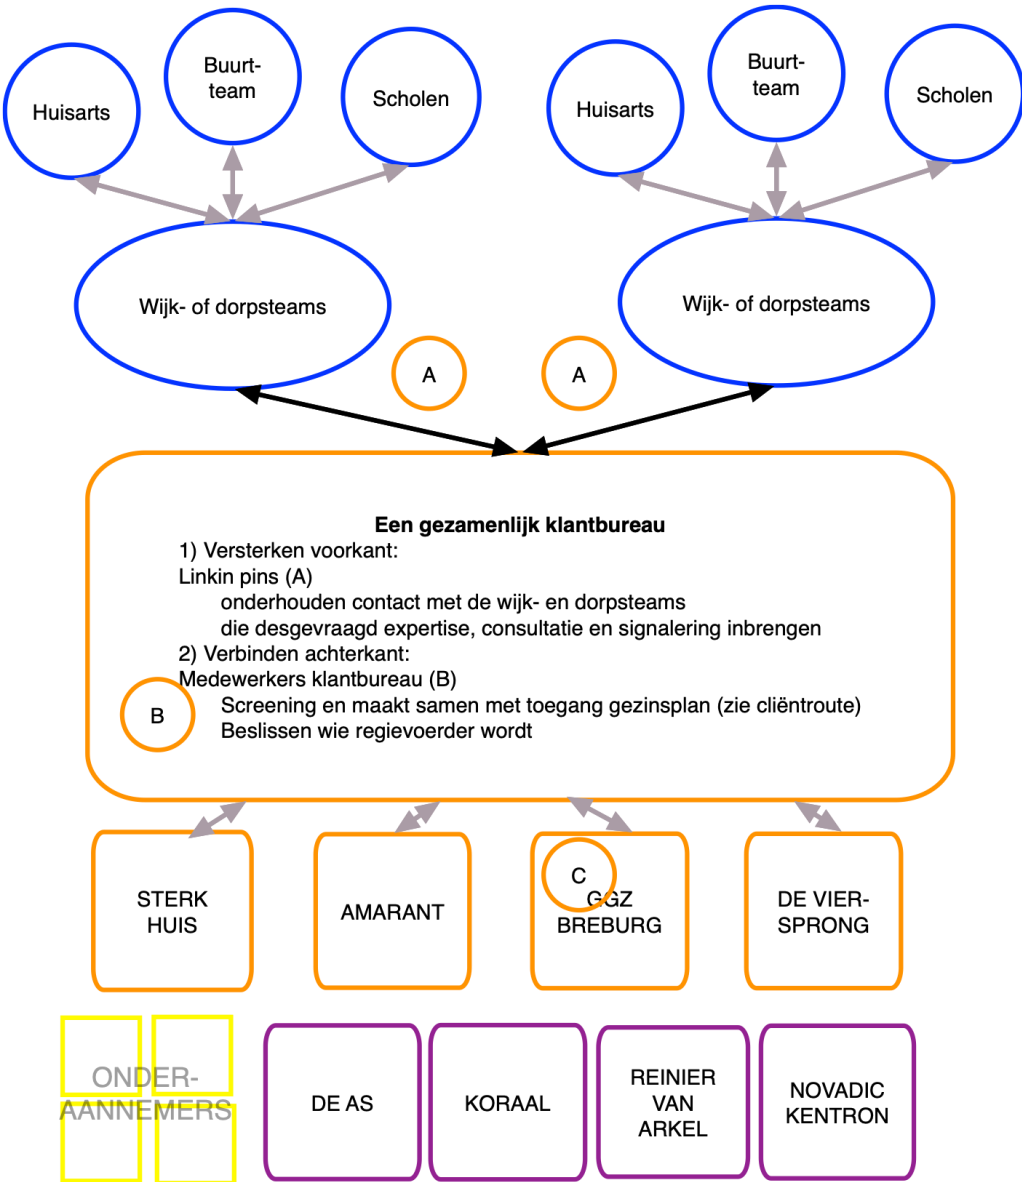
Huisarts

Buurt-team

Scholen

Huisarts

Buurt-team

Scholen

Wijk- of dorpsteams

Wijk- of dorpsteams

A

A

**Een gezamenlijk klantbureau**
1) Versterken voorkant:
Linkin pins (A)
onderhouden contact met de wijk- en dorpsteams
die desgevraagd expertise, consultatie en signalering inbrengen
2) Verbinden achterkant:
Medewerkers klantbureau (B)
Screening en maakt samen met toegang gezinsplan (zie cliëntroute)
Beslissen wie regievoerder wordt

B

STERK HUIS

AMARANT

C

GGZ BREBURG

DE VIER-SPRONG

ONDER-AANNEMERS

DE AS

KORAAL

REINIER VAN ARKEL

NOVADIC KENTRON